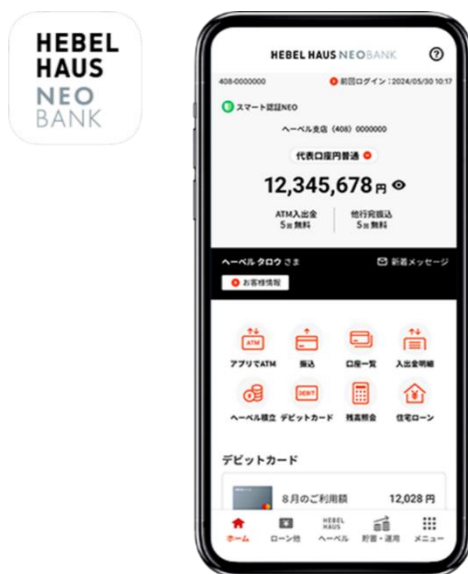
HEBEL HAUS NEO BANK

HEBEL HAUS NEOBANK

408-0000000

前回ログイン：2024/05/30 10:17

スマート認証NEO

ヘーベル支店（408）0000000

代表口座円普通

12,345,678円

ATM入出金 5回無料

他行宛振込 5回無料

ヘーベル タロウ さま

新着メッセージ

お客様情報

ATM

アプリでATM

振込

口座一覧

入出金明細

DEBIT

ヘーベル積立

デビットカード

残高照会

住宅ローン

デビットカード

8月のご利用額

12,028円

ホーム

ローン他

HEBEL HAUS

ヘーベル

貯蓄・運用

メニュー